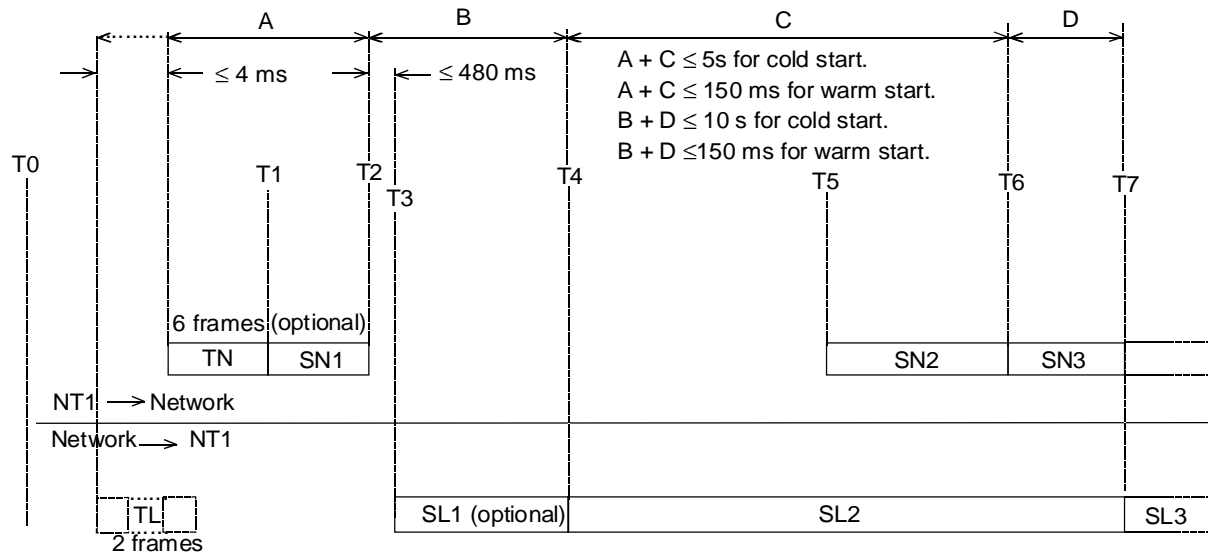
A
B
C
D
$\leq$ 4 ms
$\leq$ 480 ms
A + C $\leq$ 5s for cold start.
A + C $\leq$ 150 ms for warm start.
B + D $\leq$ 10 s for cold start.
B + D $\leq$150 ms for warm start.
T0
T1
T2
T3
T4
T5
T6
T7
6 frames (optional)

| TN | SN1 |
|---|---|

| SN2 | SN3 |
|---|---|

NT1 → Network
Network → NT1

TL
2 frames

| SL1 (optional) | SL2 | SL3 |
|---|---|---|